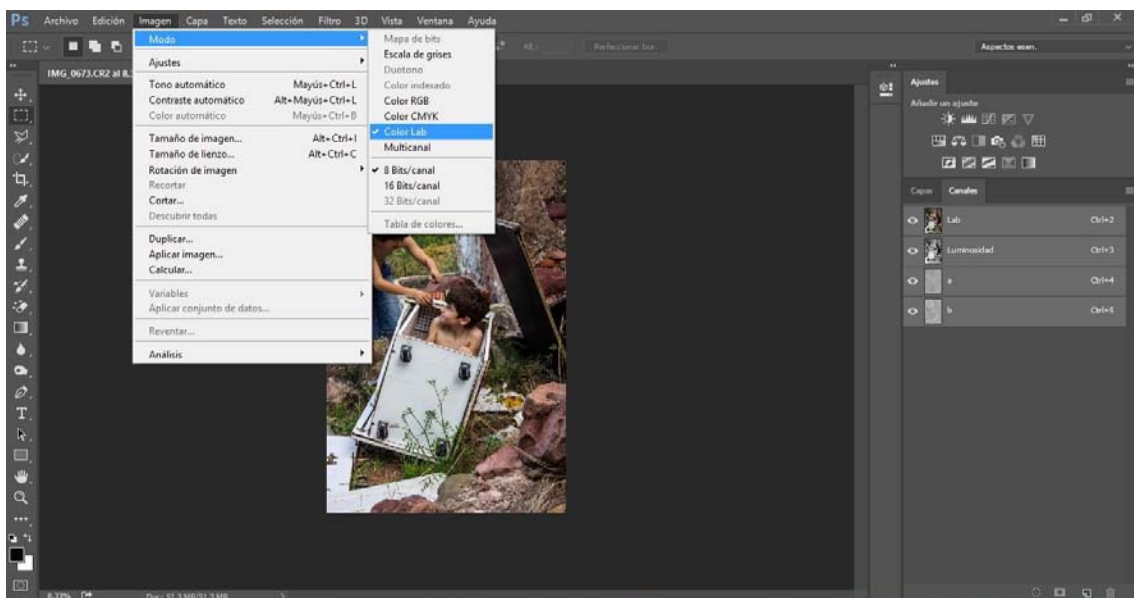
Ps Archivo Edición Imagen Capa Texto Selección Filtro 3D Vista Ventana Ayuda

Perfeccionar bor...

Aspectos esen.

IMG_0673.CR2 al 8...

Modo
Ajustes
Tono automático Mayús+Ctrl+L
Contraste automático Alt+Mayús+Ctrl+L
Color automático Mayús+Ctrl+B
Tamaño de imagen... Alt+Ctrl+I
Tamaño de lienzo... Alt+Ctrl+C
Rotación de imagen
Recortar
Cortar...
Descubrir todas
Duplicar...
Aplicar imagen...
Calcular...
Variables
Aplicar conjunto de datos...
Reventar...
Análisis

Mapa de bits
Escala de grises
Duotono
Color indexado
Color RGB
Color CMYK
✓ Color Lab
Multicanal
✓ 8 Bits/canal
16 Bits/canal
32 Bits/canal
Tabla de colores...

Ajustes
Añadir un ajuste

Capas Canales
Lab Ctrl+2
Luminosidad Ctrl+3
a Ctrl+4
b Ctrl+5

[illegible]